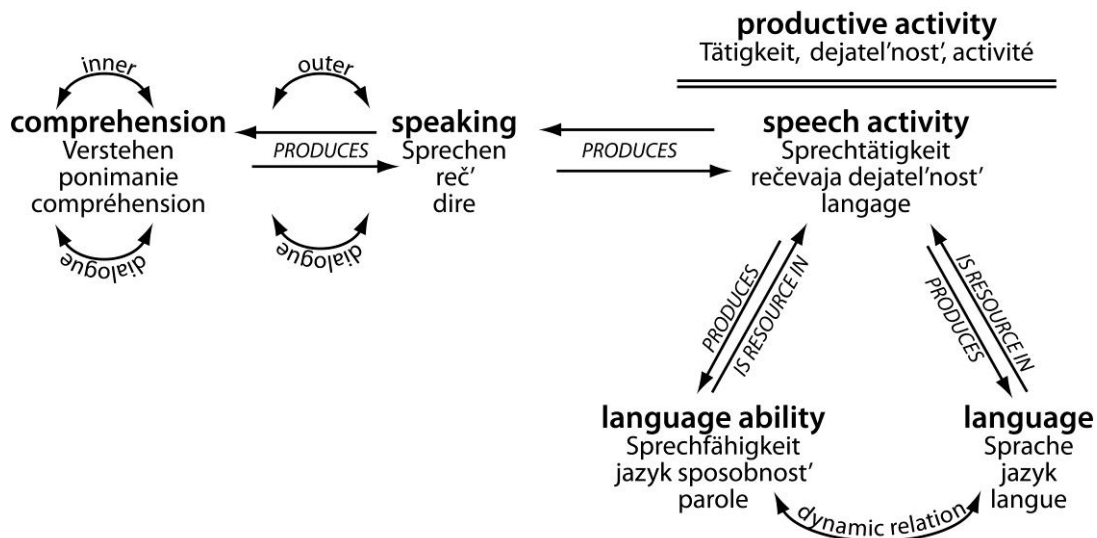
productive activity
Tätigkeit, dejatel'nost', activité

inner
outer

comprehension
Verstehen
ponimanie
compréhension

PRODUCES

speaking
Sprechen
reč'
dire

PRODUCES

speech activity
Sprechtätigkeit
rečevaja dejatel'nost'
langage

dialogue
dialogue

PRODUCES
IS RESOURCE IN
IS RESOURCE IN
PRODUCES

language ability
Sprechfähigkeit
jazyk sposobnost'
parole

language
Sprache
jazyk
langue

dynamic relation